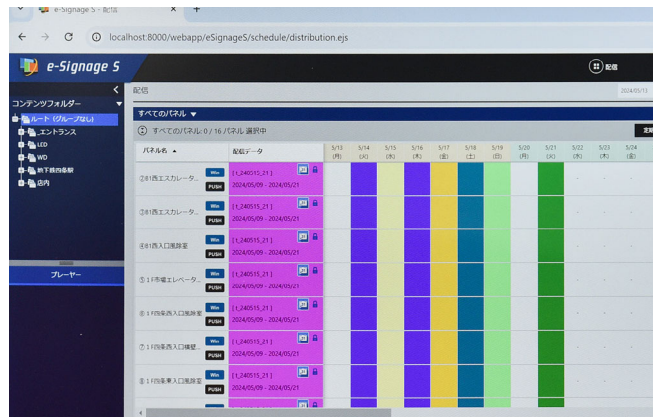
e-Signage S - 配信

localhost:8000/webapp/eSignageS/schedule/distribution.ejs

e-Signage S

配信

配信

2024/05/13

コンテンツフォルダー

ルート（グループなし）

エントランス

LED

WD

地下鉄改札

店内

プレーヤー

すべてのパネル

すべてのパネル: 0 / 16 パネル 選択中

パネル名

配信データ

| 5/13 (月) | 5/14 (火) | 5/15 (水) | 5/16 (木) | 5/17 (金) | 5/18 (土) | 5/19 (日) | 5/20 (月) | 5/21 (火) | 5/22 (水) | 5/23 (木) | 5/24 (金) |
|---|---|---|---|---|---|---|---|---|---|---|---|

②B1西エスカレータ... Win PUSH [1_240515_21] 2024/05/09 - 2024/05/21

③B1西エスカレータ... Win PUSH [1_240515_21] 2024/05/09 - 2024/05/21

④B1西入口風除室 Win PUSH [1_240515_21] 2024/05/09 - 2024/05/21

⑤1F市電エレベータ... Win PUSH [1_240515_21] 2024/05/09 - 2024/05/21

⑥1F西側西入口風除室 Win PUSH [1_240515_21] 2024/05/09 - 2024/05/21

⑦1F西側西入口横壁 Win PUSH [1_240515_21] 2024/05/09 - 2024/05/21

⑧1F西側東入口風除室 Win PUSH [1_240515_21] 2024/05/09 - 2024/05/21